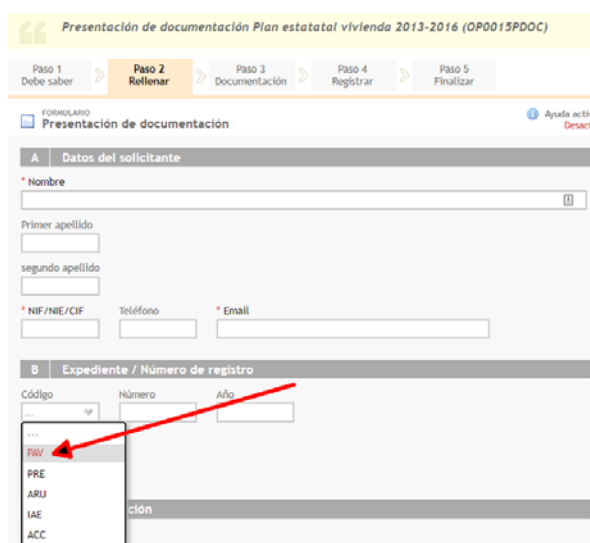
Presentación de documentación Plan estatatal vivienda 2013-2016 (OP0015PDOC)

Paso 1
Debe saber

Paso 2
Rellenar

Paso 3
Documentación

Paso 4
Registrar

Paso 5
Finalizar

FORMULARIO
Presentación de documentación

Ayuda activ
Desact

A Datos del solicitante

* Nombre

Primer apellido

segundo apellido

* NIF/NIE/CIF

Teléfono

* Email

B Expediente / Número de registro

Código

Número

Año

...

...

PAV

PRE

ARU

IAE

ACC

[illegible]ción